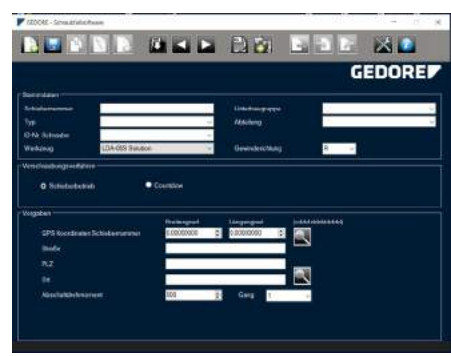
GEDORE - Schraubfallsoftware

GEDORE

Stammdaten
Schieberummer
Typ
ID-Nr. Schieber
Werkzeug LDA-005 Solution
Untertasgruppe
Abteilung
Gewinderichtung R

Verschraubungsverfahren
Schiebebetrieb
Countdow

Vorgaben
Breitengrad Längengrad (xxlxxlxxlxxlxxl)
GPS Koordinaten Schiebernummer 0,00000000 0,00000000
Straße
PLZ
Ort
Abschaltdrehmoment 000 Gang 1